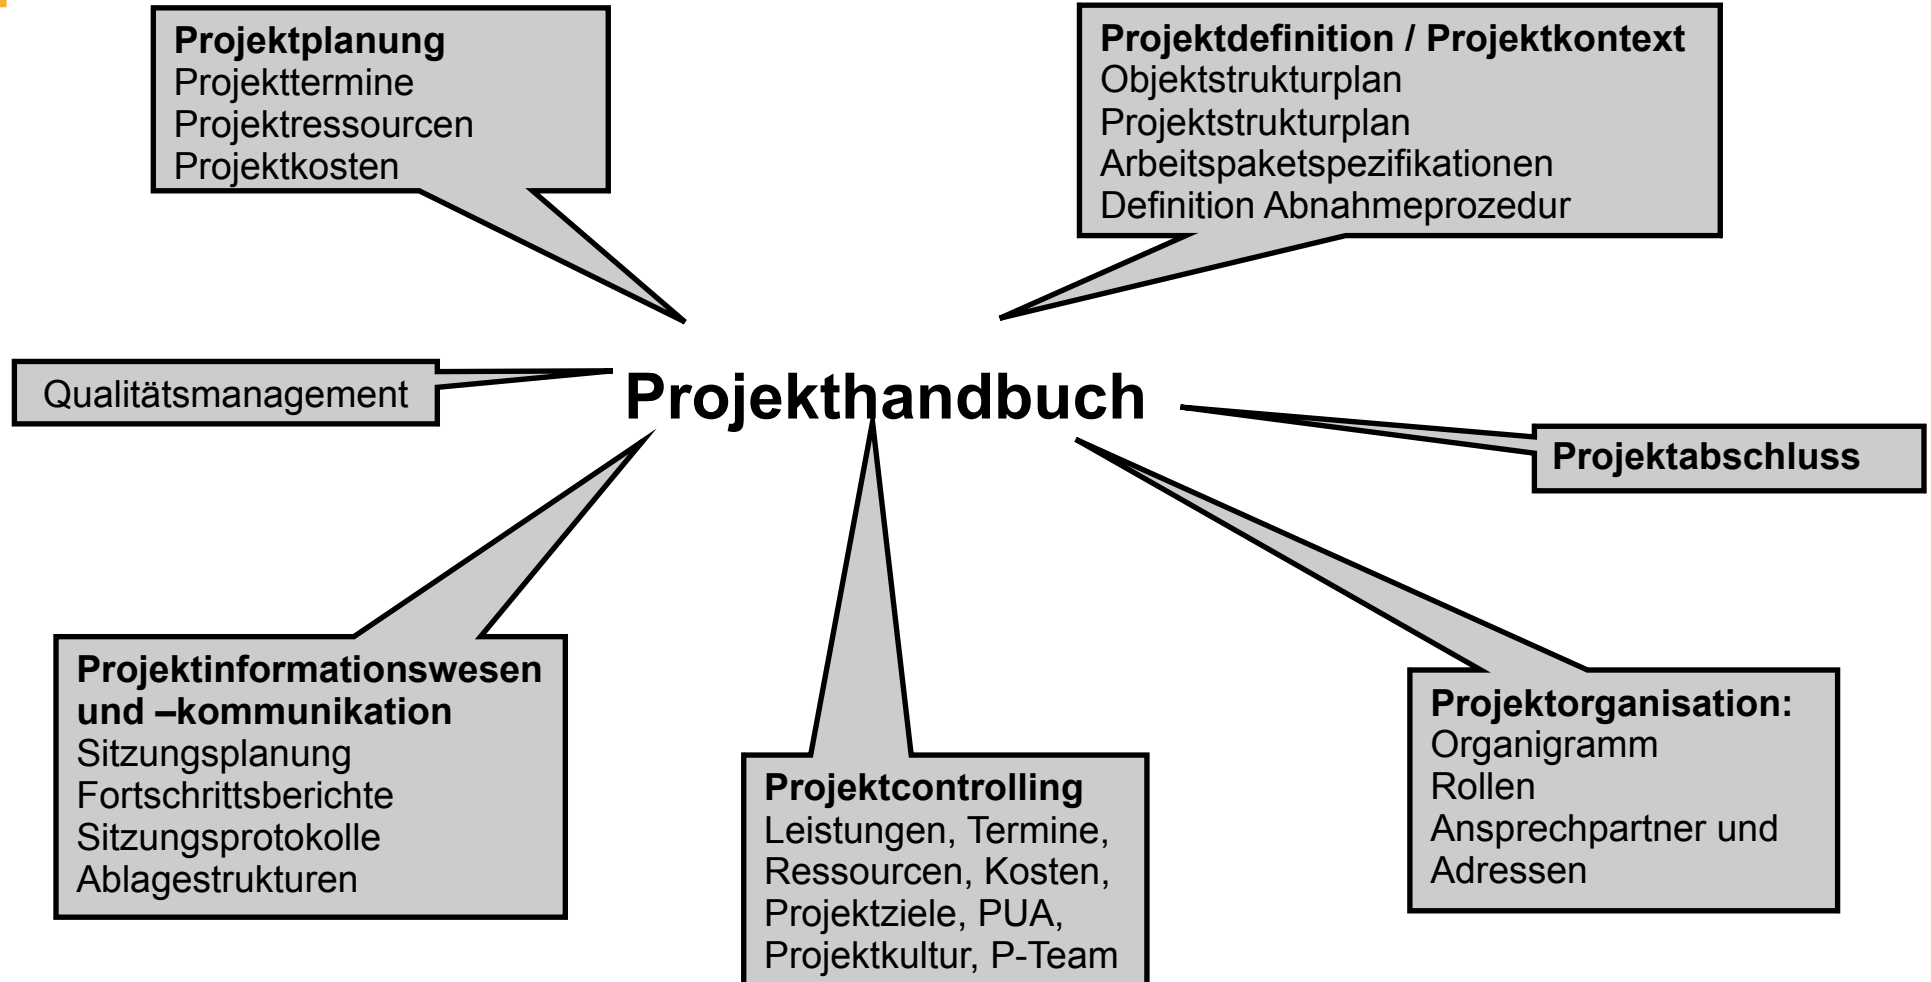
Projektplanung
Projekttermine
Projektressourcen
Projektkosten

Projektdefinition / Projektkontext
Objektstrukturplan
Projektstrukturplan
Arbeitspaketspezifikationen
Definition Abnahmeprozedur

Qualitätsmanagement

Projekthandbuch

Projektabschluss

Projektinformationswesen und –kommunikation
Sitzungsplanung
Fortschrittsberichte
Sitzungsprotokolle
Ablagestrukturen

Projektcontrolling
Leistungen, Termine, Ressourcen, Kosten, Projektziele, PUA, Projektkultur, P-Team

Projektorganisation:
Organigramm
Rollen
Ansprechpartner und Adressen